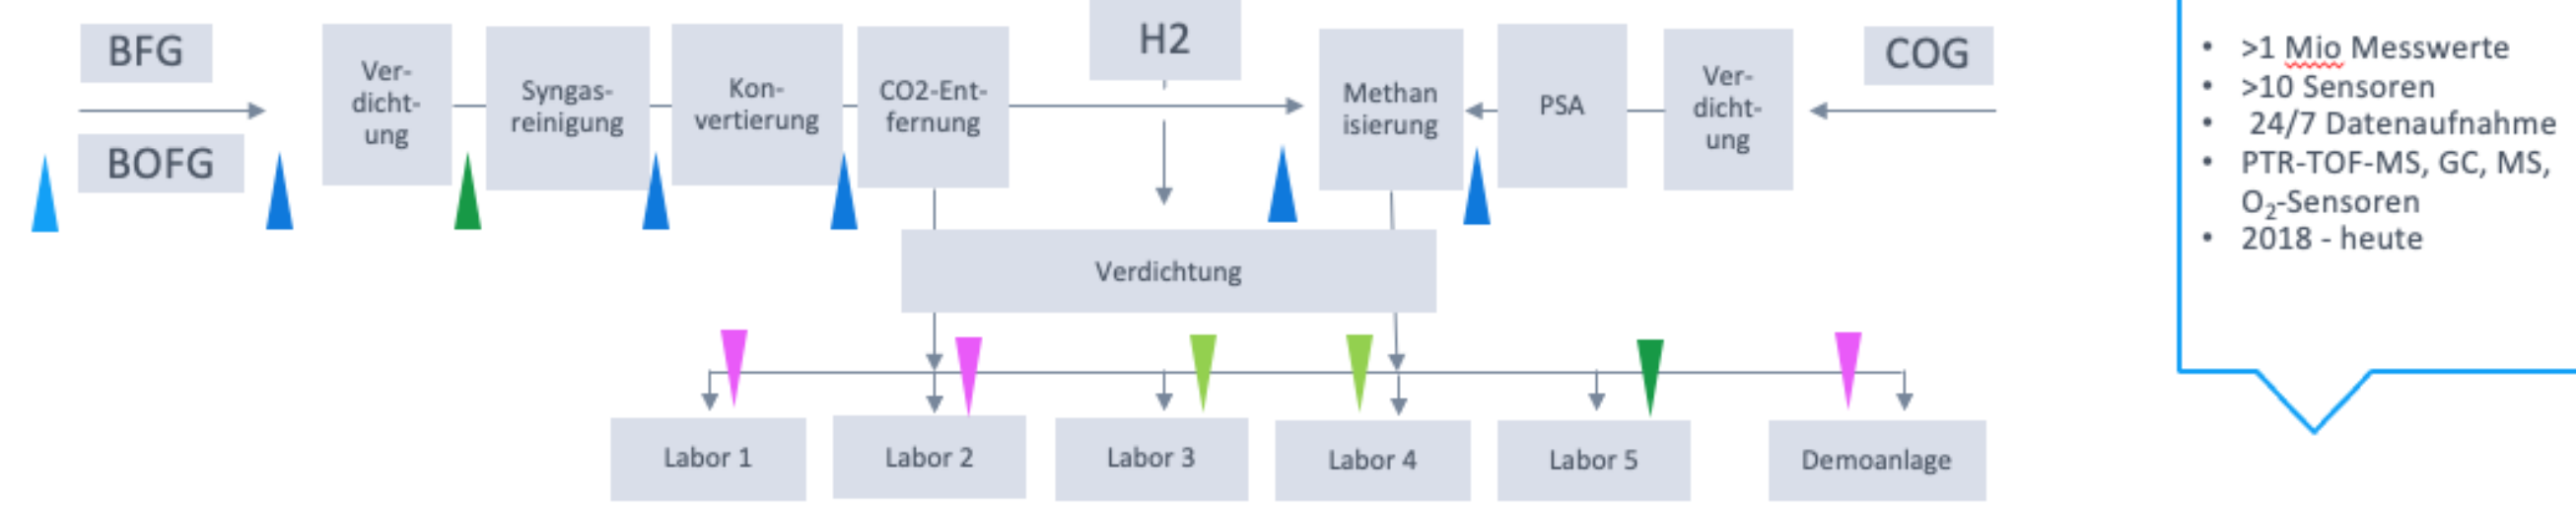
BFG

BOFG

Verdicht-ung

Syngasreinigung

Konvertierung

CO2-Entfernung

H2

Methan isierung

PSA

Verdicht-ung

COG

Verdichtung

Labor 1

Labor 2

Labor 3

Labor 4

Labor 5

Demoanlage

- >1 Mio Messwerte
- >10 Sensoren
- 24/7 Datenaufnahme
- PTR-TOF-MS, GC, MS, $O_2$-Sensoren
- 2018 - heute